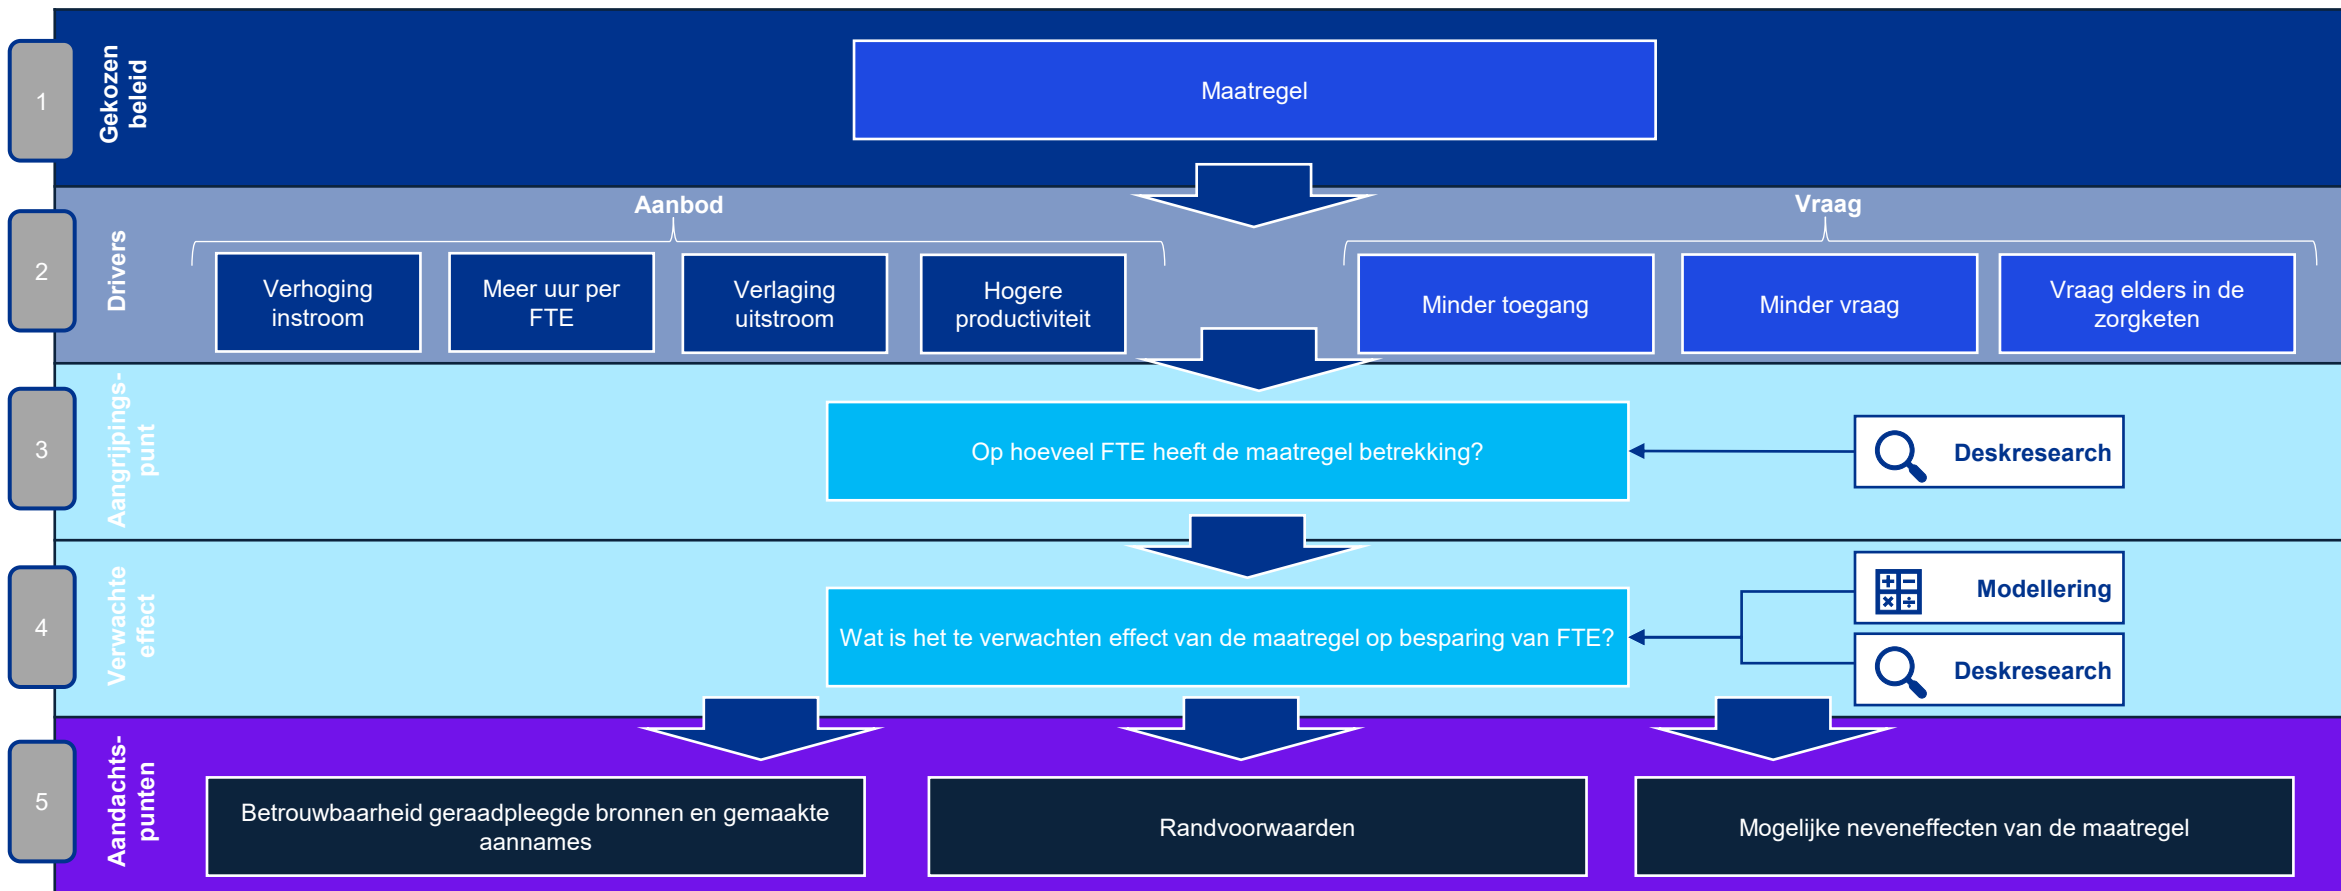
1
Gekozen beleid
Maatregel

2
Drivers
Aanbod
Verhoging instroom
Meer uur per FTE
Verlaging uitstroom
Hogere productiviteit
Vraag
Minder toegang
Minder vraag
Vraag elders in de zorgketen

3
Aangrijpingspunt
Op hoeveel FTE heeft de maatregel betrekking?
Deskresearch

4
Verwachte effect
Wat is het te verwachten effect van de maatregel op besparing van FTE?
Modellering
Deskresearch

5
Aandachtspunten
Betrouwbaarheid geraadpleegde bronnen en gemaakte aannames
Randvoorwaarden
Mogelijke neveneffecten van de maatregel